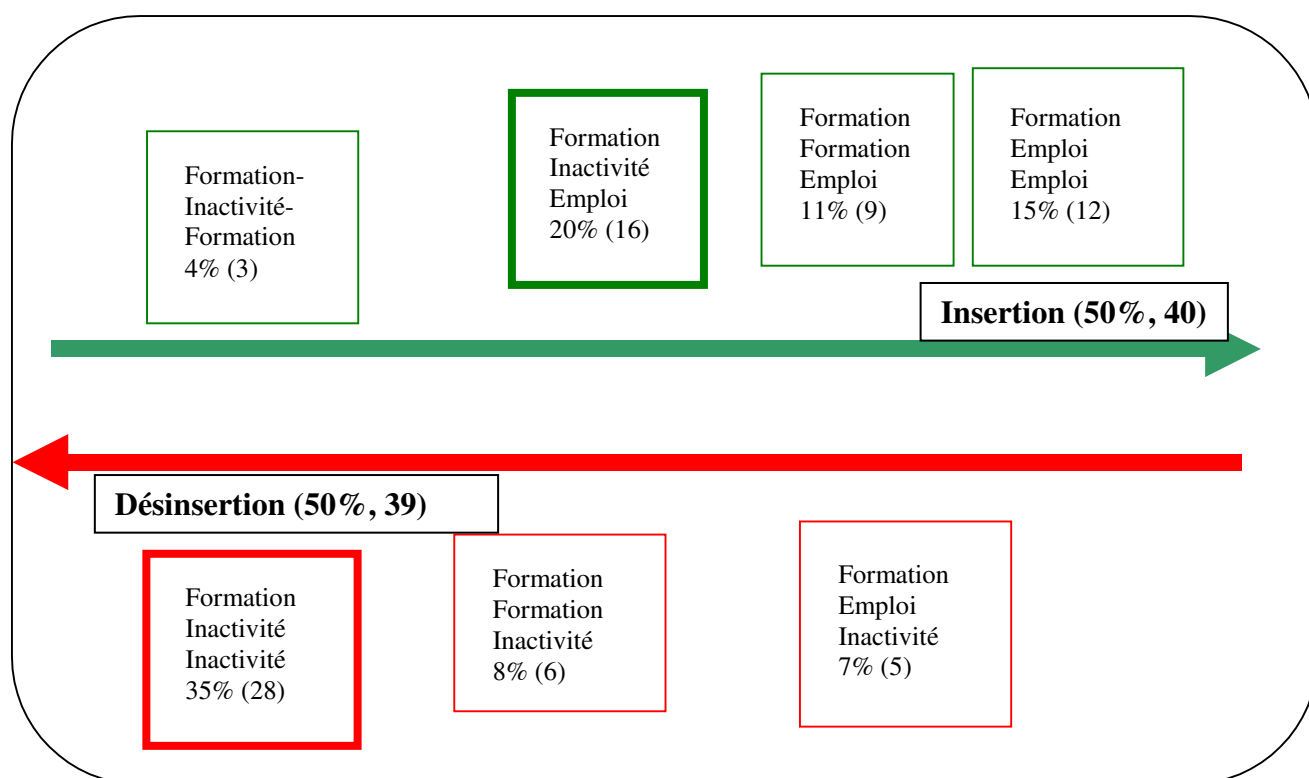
Formation-Inactivité-Formation
4% (3)

Formation
Inactivité
Emploi
20% (16)

Formation
Formation
Emploi
11% (9)

Formation
Emploi
Emploi
15% (12)

Insertion (50%, 40)

Désinsertion (50%, 39)

Formation
Inactivité
Inactivité
35% (28)

Formation
Formation
Inactivité
8% (6)

Formation
Emploi
Inactivité
7% (5)